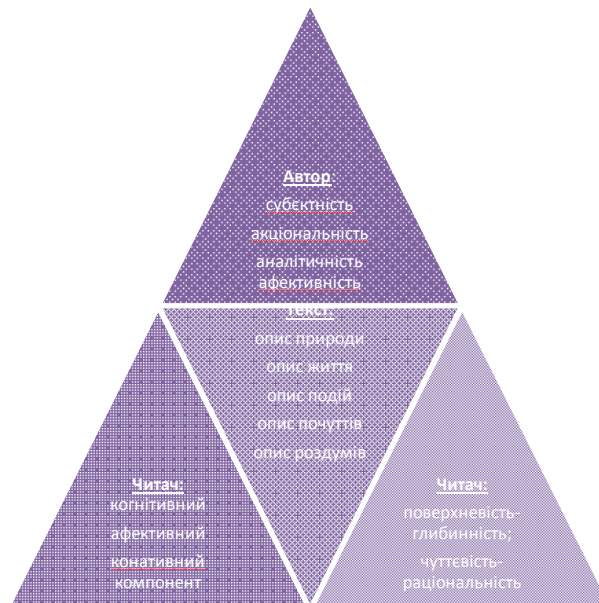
Автор:
суб'єктність
акціональність
аналітичність
афективність

Текст:
опис природи
опис життя
опис подій
опис почуттів
опис роздумів

Читач:
когнітивний
афективний
конативний
компонент

Читач:
поверхневість-глибинність;
чуттєвість-раціональність